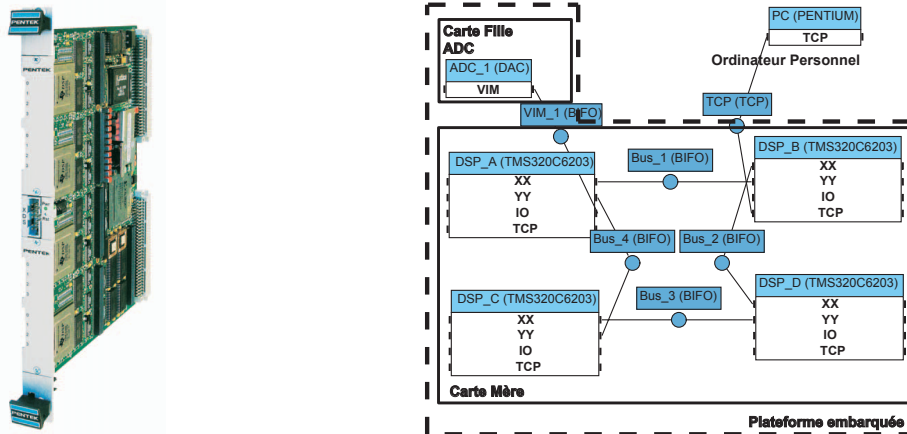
PENTEK

PENTEK

PENTEK

Carte Fille
ADC

ADC_1 (DAC)
VIM

VIM_1 (BIFO)

PC (PENTIUM)
TCP

Ordinateur Personnel

TCP (TCP)

DSP_A (TMS320C6203)
XX
YY
IO
TCP

Bus_1 (BIFO)

DSP_B (TMS320C6203)
XX
YY
IO
TCP

Bus_4 (BIFO)

Bus_2 (BIFO)

DSP_C (TMS320C6203)
XX
YY
IO
TCP

Bus_3 (BIFO)

DSP_D (TMS320C6203)
XX
YY
IO
TCP

Carte Mère

Plateforme embarquée